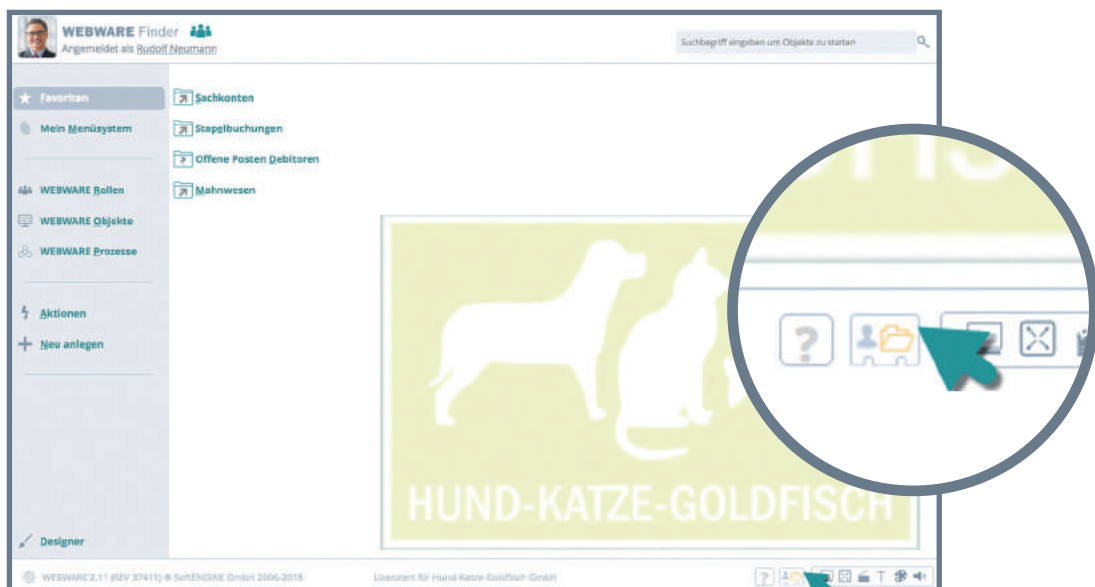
WEBWARE Finder
Angemeldet als Rudolf Neumann

Suchbegriff eingeben um Objekte zu starten

Favoriten
Mein Menüsystem
WEBWARE Rollen
WEBWARE Objekte
WEBWARE Prozesse
Aktionen
Neu anlegen
Designer

Sachkonten
Stapelbuchungen
Offene Posten Debitoren
Mahnwesen

HUND-KATZE-GOLDFISCH

WEBWARE2.11 (REV 37411) © SoftENGINE GmbH 2006-2018
Lizenziert für Hund-Katze-Goldfisch GmbH